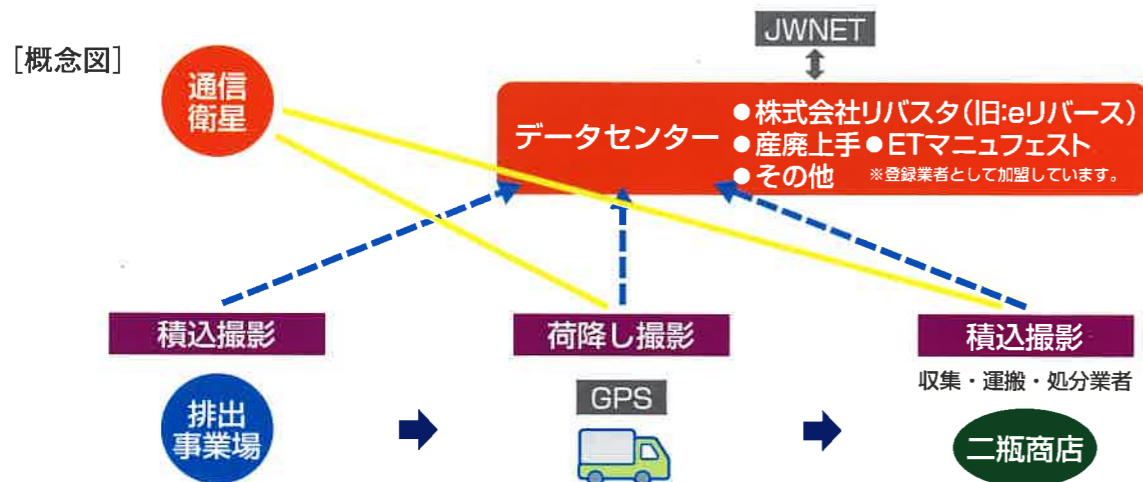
［概念図］

JWNET

通信衛星

データセンター

●株式会社リバスタ（旧:eリバース）
●産廃上手 ●ETマニュフェスト
●その他 ※登録業者として加盟しています。

積込撮影

荷降し撮影

積込撮影

収集・運搬・処分業者

排出事業場

GPS

二瓶商店